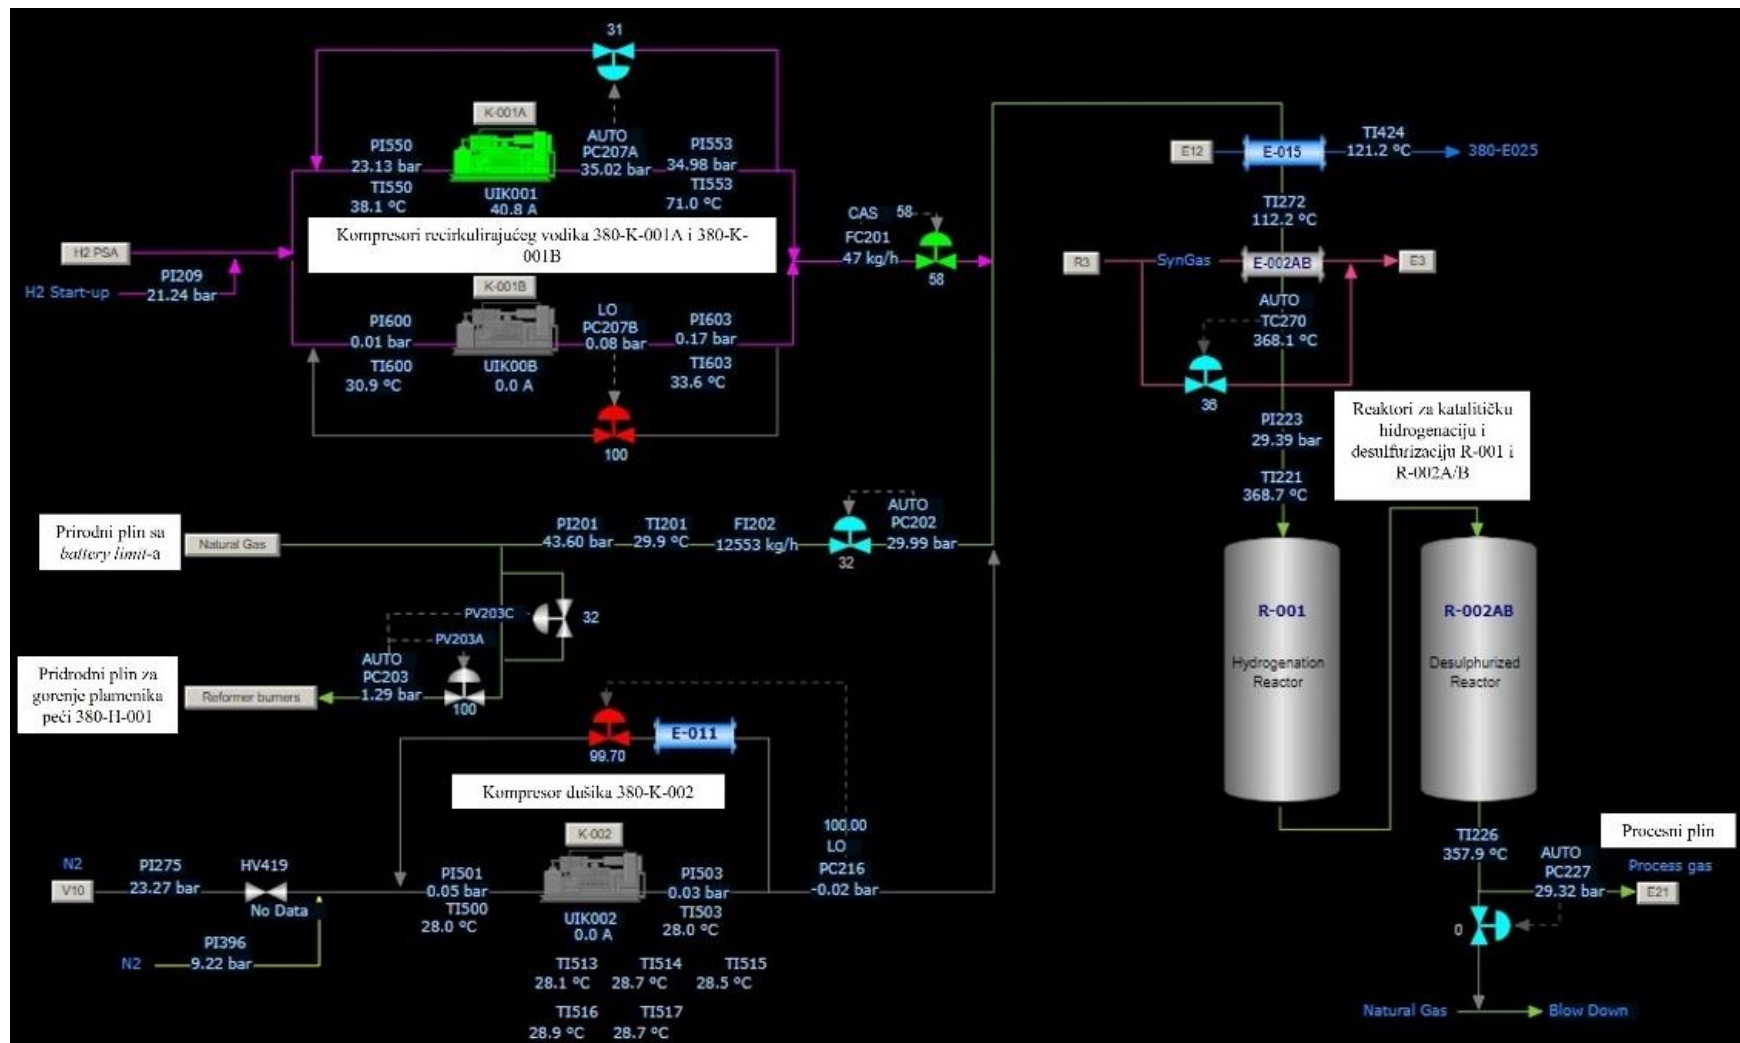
31

K-001A

AUTO
PC207A
35.02 bar

PI550
23.13 bar
TI550
38.1 °C

UIK001
40.8 A

PI553
34.98 bar
TI553
71.0 °C

Kompresori recirkulirajućeg vodika 380-K-001A i 380-K-001B

H2 PSA

PI209
21.24 bar
H2 Start-up

K-001B

LO
PC207B
0.08 bar

PI600
0.01 bar
TI600
30.9 °C

UIK00B
0.0 A

PI603
0.17 bar
TI603
33.6 °C

100

CAS 58
FC201
47 kg/h
58

E12
E-015
TI424
121.2 °C
380-E025

TI272
112.2 °C

R3
SynGas
E-002AB
E3

AUTO
TC270
368.1 °C

36

PI223
29.39 bar

TI221
368.7 °C

Reaktori za katalitičku hidrogenaciju i desulfurizaciju R-001 i R-002A/B

Prirodni plin sa *battery limit*-a

Natural Gas

PI201
43.60 bar
TI201
29.9 °C
FI202
12553 kg/h

AUTO
PC202
29.99 bar
32

PV203C
32
PV203A

AUTO
PC203
1.29 bar
100

Pridrodni plin za gorenje plamenika peći 380-H-001

Reformer burners

99.70
E-011

Kompresor dušika 380-K-002

R-001
Hydrogenation Reactor

R-002AB
Desulphurized Reactor

100.00
LO
PC216
-0.02 bar

K-002

N2
V10
PI275
23.27 bar
HV419
No Data

PI501
0.05 bar
TI500
28.0 °C

UIK002
0.0 A

PI503
0.03 bar
TI503
28.0 °C

N2
PI396
9.22 bar

TI513
28.1 °C
TI514
28.7 °C
TI515
28.5 °C
TI516
28.9 °C
TI517
28.7 °C

TI226
357.9 °C

Procesni plin
Process gas

AUTO
PC227
29.32 bar
E21

0

Natural Gas
Blow Down